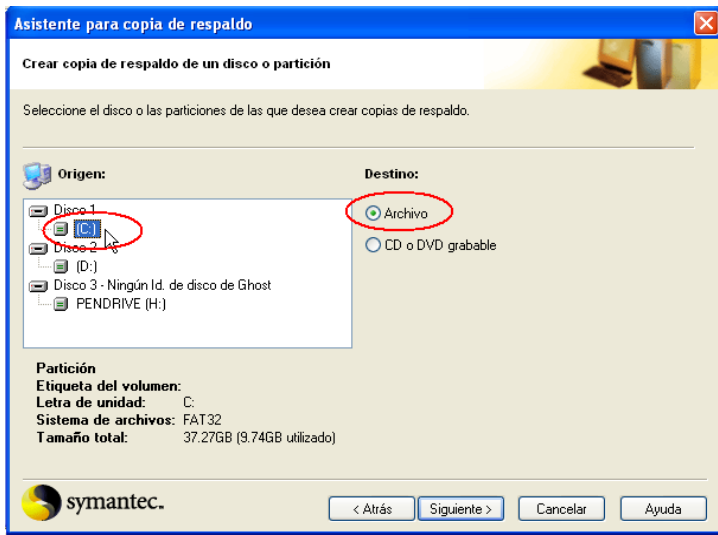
Asistente para copia de respaldo

Crear copia de respaldo de un disco o partición

Seleccione el disco o las particiones de las que desea crear copias de respaldo.

Origen:

Disco 1
(C:)
Disco 2
(D:)
Disco 3 - Ningún Id. de disco de Ghost
PENDRIVE (H:)

Destino:

Archivo
CD o DVD grabable

Partición
Etiqueta del volumen:
Letra de unidad: C:
Sistema de archivos: FAT32
Tamaño total: 37.27GB (9.74GB utilizado)

symantec.

< Atrás
Siguiente >
Cancelar
Ayuda